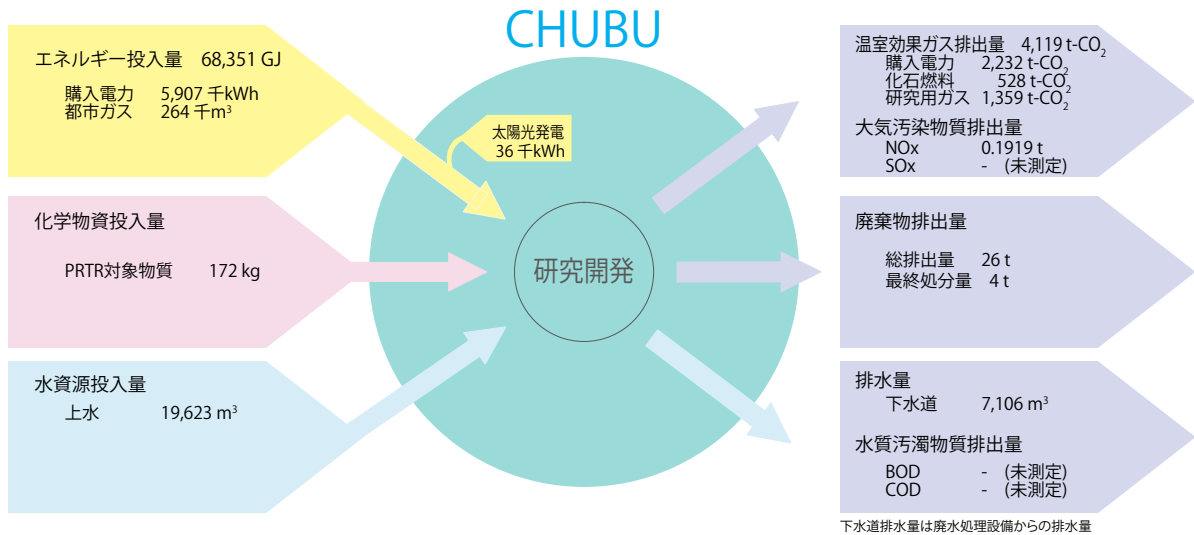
CHUBU

エネルギー投入量　68,351 GJ

購入電力　5,907 千kWh
都市ガス　264 千$m^3$

太陽光発電
36 千kWh

化学物質投入量

PRTR対象物質　172 kg

水資源投入量
上水　19,623 $m^3$

研究開発

温室効果ガス排出量　4,119 t-$CO_2$
購入電力　2,232 t-$CO_2$
化石燃料　528 t-$CO_2$
研究用ガス　1,359 t-$CO_2$

大気汚染物質排出量
NOx　0.1919 t
SOx　-　(未測定)

廃棄物排出量

総排出量　26 t
最終処分量　4 t

排水量
下水道　7,106 $m^3$

水質汚濁物質排出量
BOD　-　(未測定)
COD　-　(未測定)

下水道排水量は廃水処理設備からの排水量